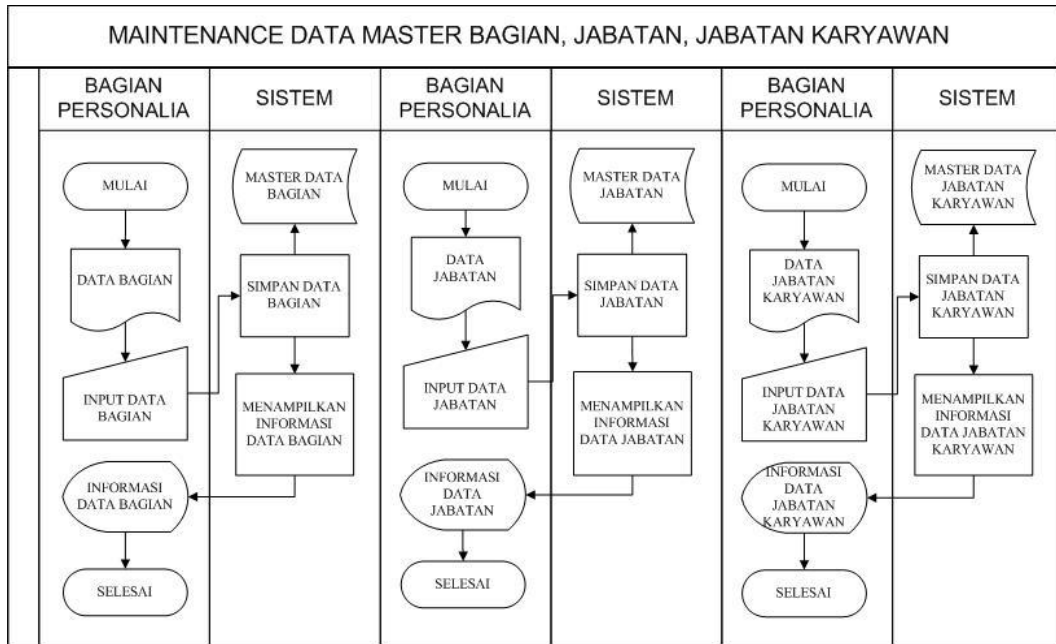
MAINTENANCE DATA MASTER BAGIAN, JABATAN, JABATAN KARYAWAN

BAGIAN PERSONALIA

MULAI

DATA BAGIAN

INPUT DATA BAGIAN

INFORMASI DATA BAGIAN

SELESAI

SISTEM

MASTER DATA BAGIAN

SIMPAN DATA BAGIAN

MENAMPILKAN INFORMASI DATA BAGIAN

BAGIAN PERSONALIA

MULAI

DATA JABATAN

INPUT DATA JABATAN

INFORMASI DATA JABATAN

SELESAI

SISTEM

MASTER DATA JABATAN

SIMPAN DATA JABATAN

MENAMPILKAN INFORMASI DATA JABATAN

BAGIAN PERSONALIA

MULAI

DATA JABATAN KARYAWAN

INPUT DATA JABATAN KARYAWAN

INFORMASI DATA JABATAN KARYAWAN

SELESAI

SISTEM

MASTER DATA JABATAN KARYAWAN

SIMPAN DATA JABATAN KARYAWAN

MENAMPILKAN INFORMASI DATA JABATAN KARYAWAN